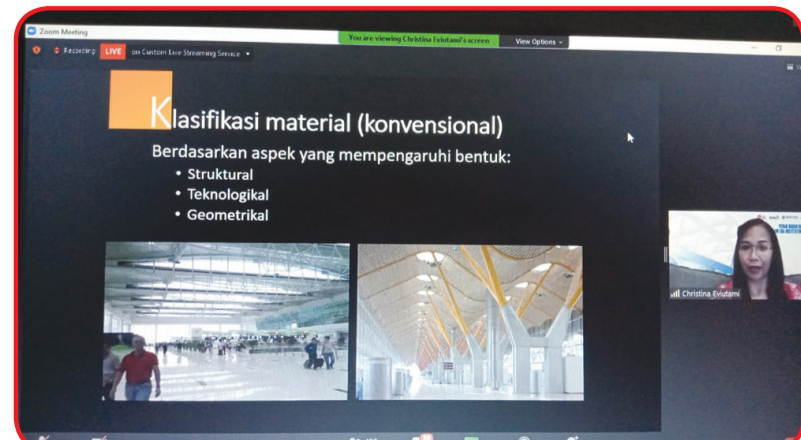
Zoom Meeting

You are viewing Christina Eviutami's screen

View Options

Recording LIVE on Custom Live Streaming Service

Klasifikasi material (konvensional)

Berdasarkan aspek yang mempengaruhi bentuk:

• Struktural
• Teknologikal
• Geometrikal

Christina Eviutami